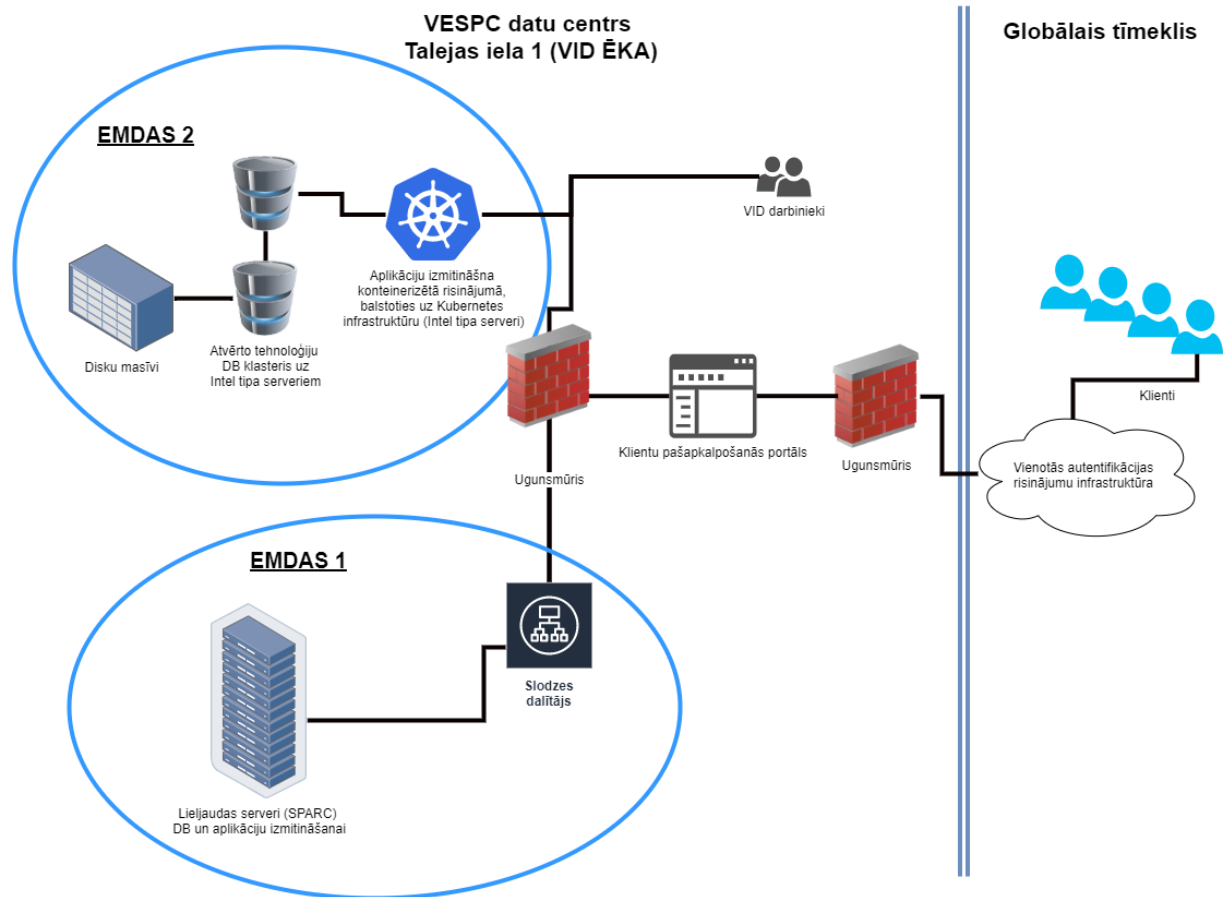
VESPC datu centrs
Talejas iela 1 (VID ĒKA)

Globālais tīmeklis

EMDAS 2

Disku masīvi

Atvērto tehnoloģiju DB klasteris uz Intel tipa serveriem

Aplikāciju izmitināšna konteinerizētā risinājumā, balstoties uz Kubernetes infrastruktūru (Intel tipa serveri)

VID darbinieki

Klienti

Klientu pašapkalpošanās portāls

Ugunsmūris

Ugunsmūris

Vienotās autentifikācijas risinājumu infrastruktūra

EMDAS 1

Slodzes dalītājs

Lieljaudas serveri (SPARC) DB un aplikāciju izmitināšanai